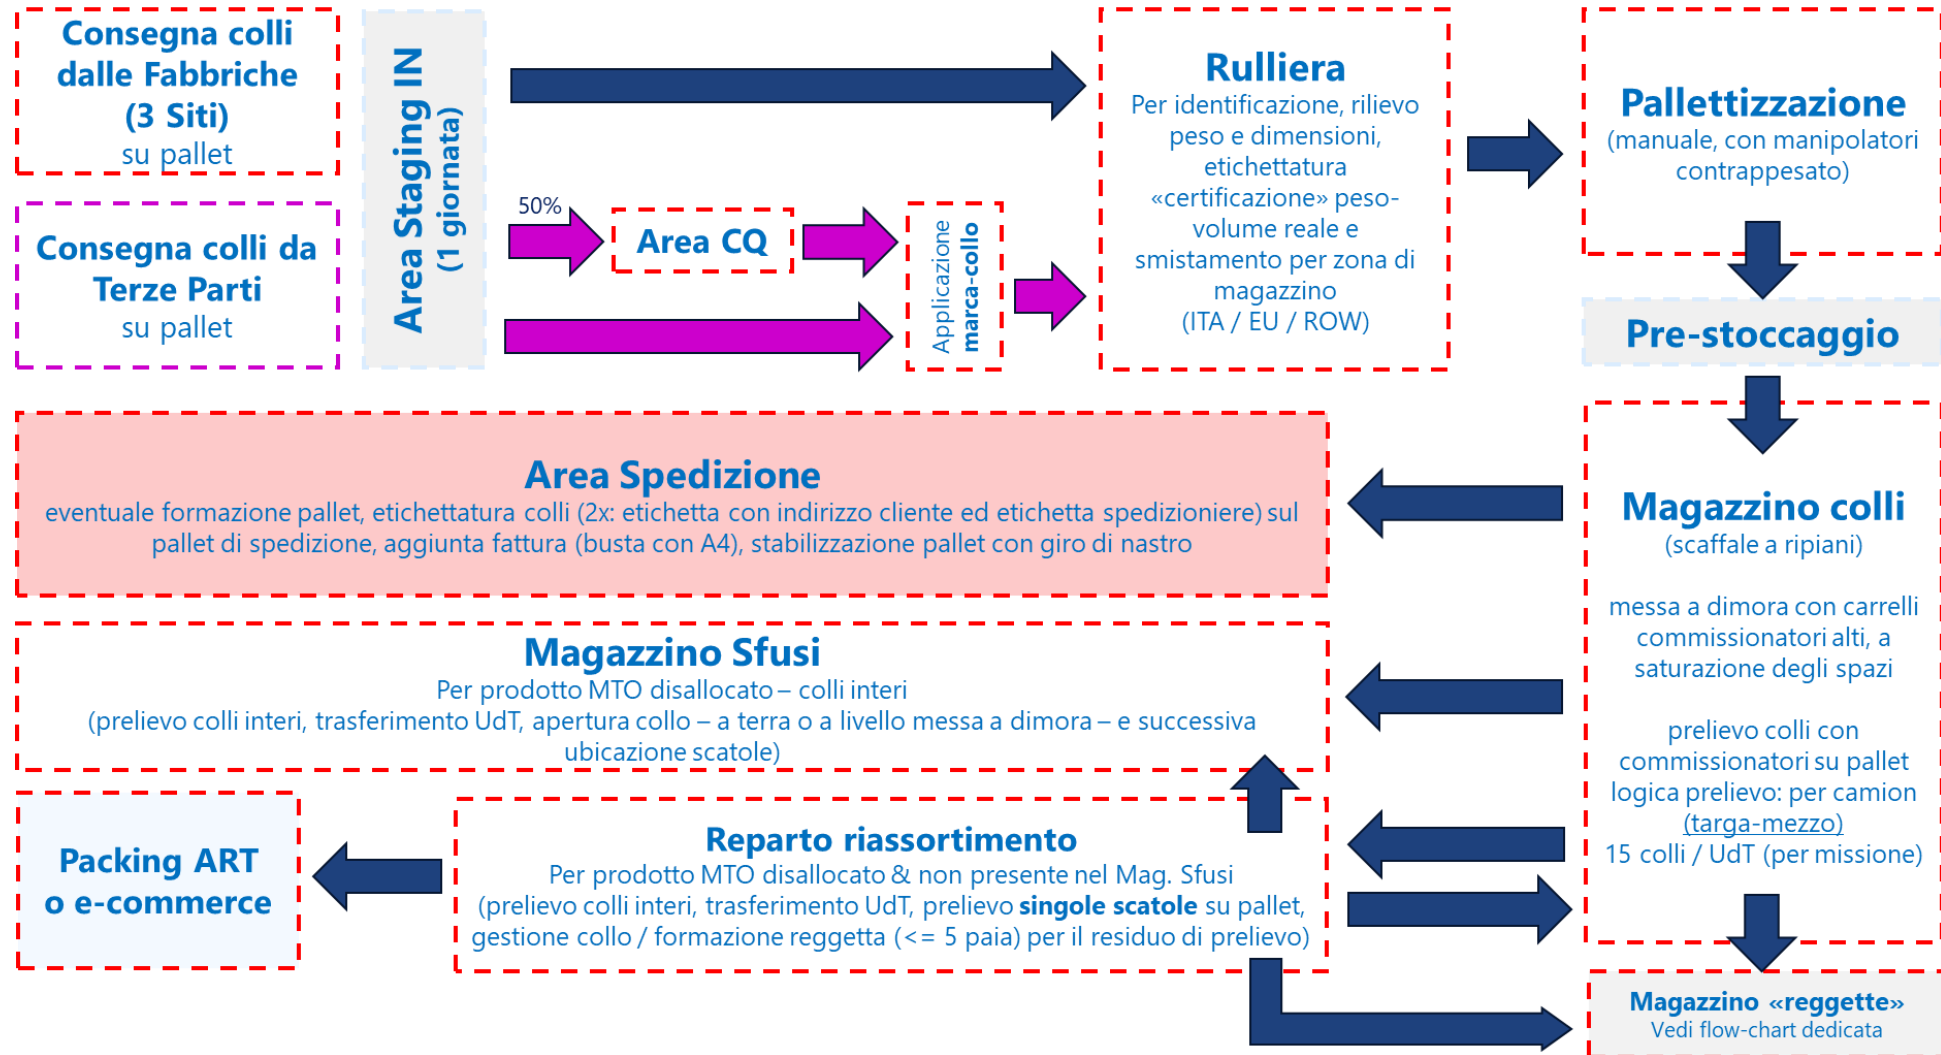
Consegna colli dalle Fabbriche (3 Siti)
su pallet

Consegna colli da Terze Parti
su pallet

Area Staging IN
(1 giornata)

50%

Area CQ

Applicazione
marca-collo

Rulliera
Per identificazione, rilievo peso e dimensioni, etichettatura «certificazione» peso-volume reale e smistamento per zona di magazzino
(ITA / EU / ROW)

Pallettizzazione
(manuale, con manipolatori contrappesato)

Pre-stoccaggio

Area Spedizione
eventuale formazione pallet, etichettatura colli (2x: etichetta con indirizzo cliente ed etichetta spedizioniere) sul pallet di spedizione, aggiunta fattura (busta con A4), stabilizzazione pallet con giro di nastro

Magazzino colli
(scaffale a ripiani)

messa a dimora con carrelli commissionatori alti, a saturazione degli spazi

prelievo colli con commissionatori su pallet
logica prelievo: per camion (targa-mezzo)
15 colli / UdT (per missione)

Magazzino Sfusi
Per prodotto MTO disallocato – colli interi
(prelievo colli interi, trasferimento UdT, apertura collo – a terra o a livello messa a dimora – e successiva ubicazione scatole)

Packing ART o e-commerce

Reparto riassortimento
Per prodotto MTO disallocato & non presente nel Mag. Sfusi
(prelievo colli interi, trasferimento UdT, prelievo singole scatole su pallet, gestione collo / formazione reggetta (<= 5 paia) per il residuo di prelievo)

Magazzino «reggette»
Vedi flow-chart dedicata